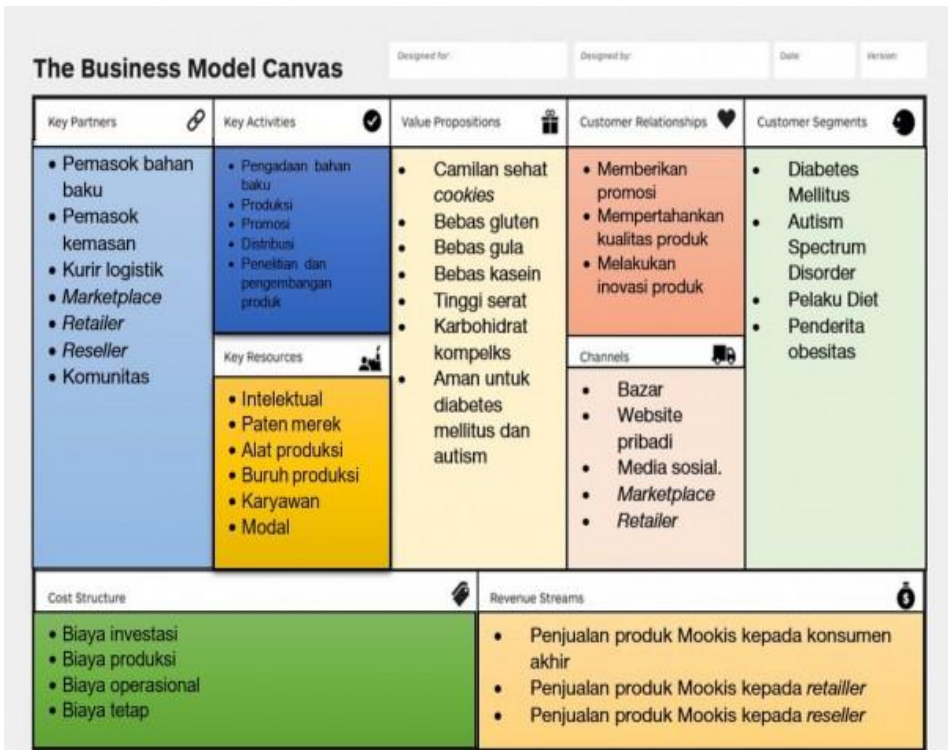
The Business Model Canvas

Designed for:

Designed by:

Date:

Version:

Key Partners

• Pemasok bahan baku
• Pemasok kemasan
• Kurir logistik
• Marketplace
• Retailer
• Reseller
• Komunitas

Key Activities

• Pengadaan bahan baku
• Produksi
• Promosi
• Distribusi
• Penelitian dan pengembangan produk

Key Resources

• Intelektual
• Paten merek
• Alat produksi
• Buruh produksi
• Karyawan
• Modal

Value Propositions

• Camilan sehat cookies
• Bebas gluten
• Bebas gula
• Bebas kasein
• Tinggi serat
• Karbohidrat kompelks
• Aman untuk diabetes mellitus dan autism

Customer Relationships

• Memberikan promosi
• Mempertahankan kualitas produk
• Melakukan inovasi produk

Channels

• Bazar
• Website pribadi
• Media sosial.
• Marketplace
• Retailer

Customer Segments

• Diabetes Mellitus
• Autism Spectrum Disorder
• Pelaku Diet
• Penderita obesitas

Cost Structure

• Biaya investasi
• Biaya produksi
• Biaya operasional
• Biaya tetap

Revenue Streams

• Penjualan produk Mookis kepada konsumen akhir
• Penjualan produk Mookis kepada retailler
• Penjualan produk Mookis kepada reseller